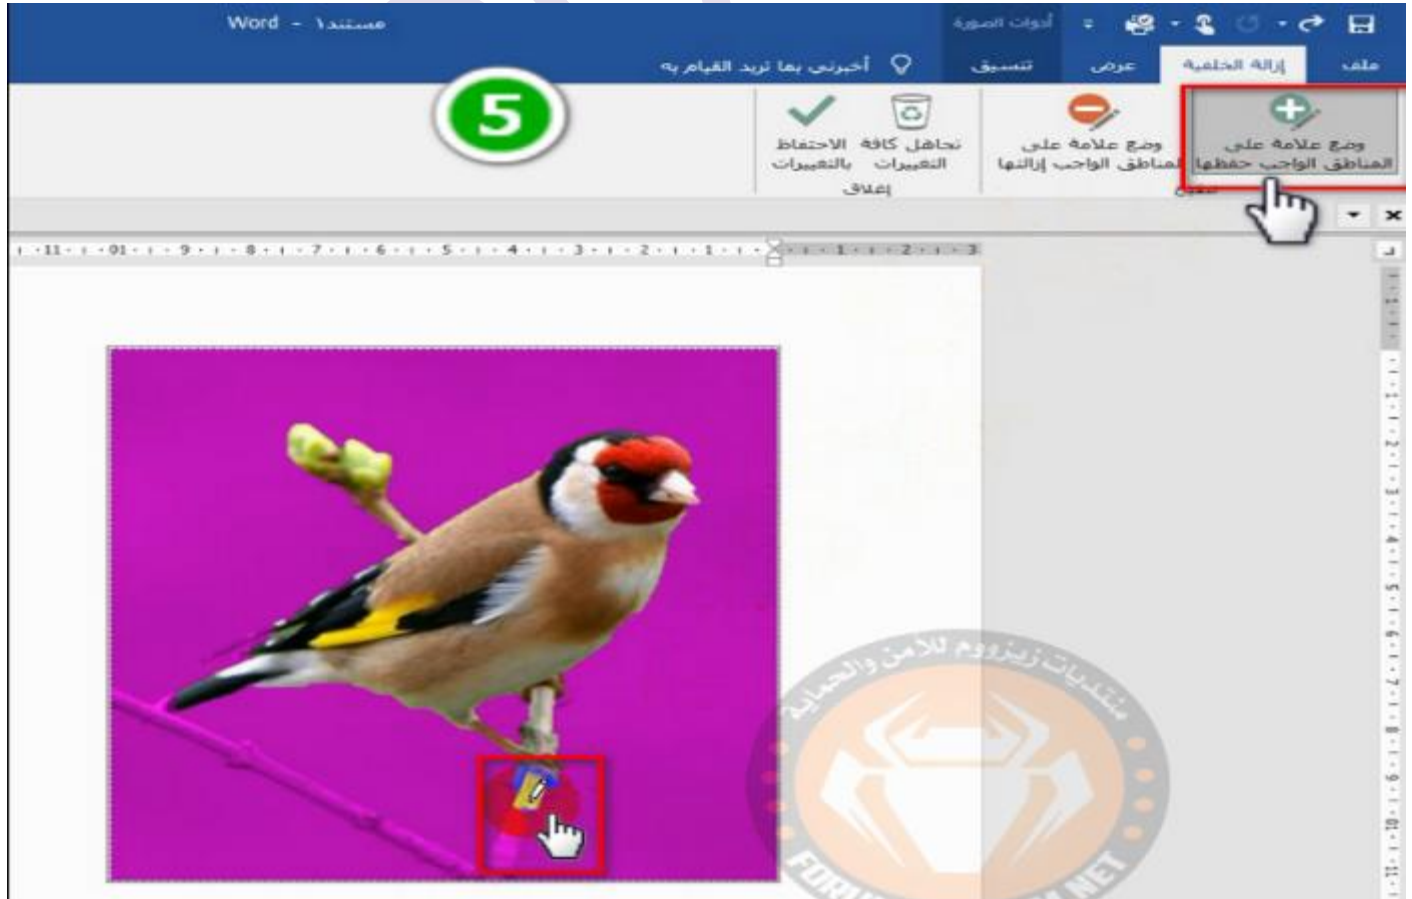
Word - مستند١

أدوات الصورة

ملف

إزالة الخلفية

عرض

تنسيق

أخبرني بما تريد القيام به

وضع علامة على المناطق الواجب حفظها

وضع علامة على المناطق الواجب إزالتها

تحسين

تجاهل كافة التغييرات

الاحتفاظ بالتغييرات

إغلاق

5

منتديات زيزووم للأمن والحماية

FORUM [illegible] NET